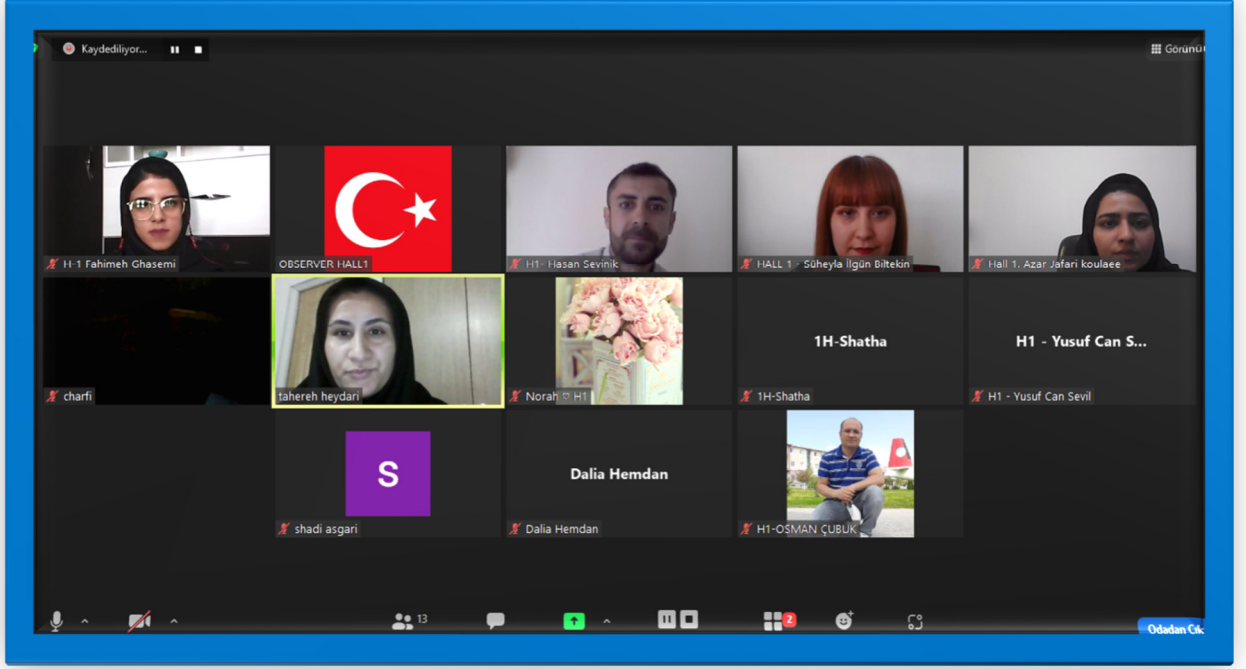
Kaydediliyor...

Görünü

H-1 Fahimeh Ghasemi

OBSERVER HALL1

H1- Hasan Sevinik

HALL 1 - Süheyla İlgün Biltekin

Hall 1. Azar Jafari koulaee

charfi

tahereh heydari

Norah ♡ H1

1H-Shatha

1H-Shatha

H1 - Yusuf Can S...

H1 - Yusuf Can Sevil

S

shadi asgari

Dalia Hemdan

Dalia Hemdan

H1-OSMAN ÇUBUK

13

2

Odadan Çık